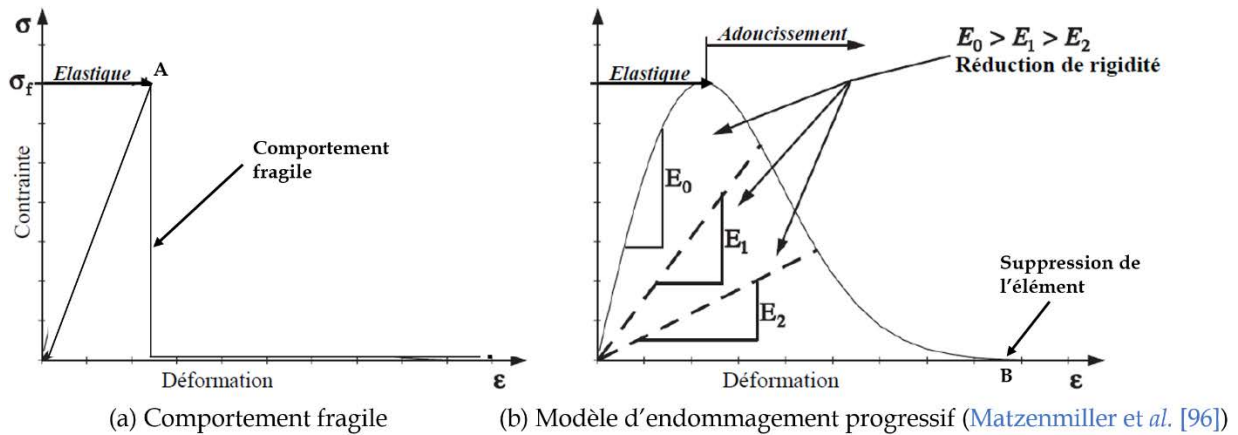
$\sigma$

$\sigma_f$

Elastique

A

Contrainte

Comportement fragile

Déformation

$\varepsilon$

(a) Comportement fragile

Adoucissement

$E_0 > E_1 > E_2$

Réduction de rigidité

Elastique

$E_0$

$E_1$

$E_2$

Suppression de l'élément

Déformation

B

$\varepsilon$

(b) Modèle d'endommagement progressif (Matzenmiller et *al.* [96])